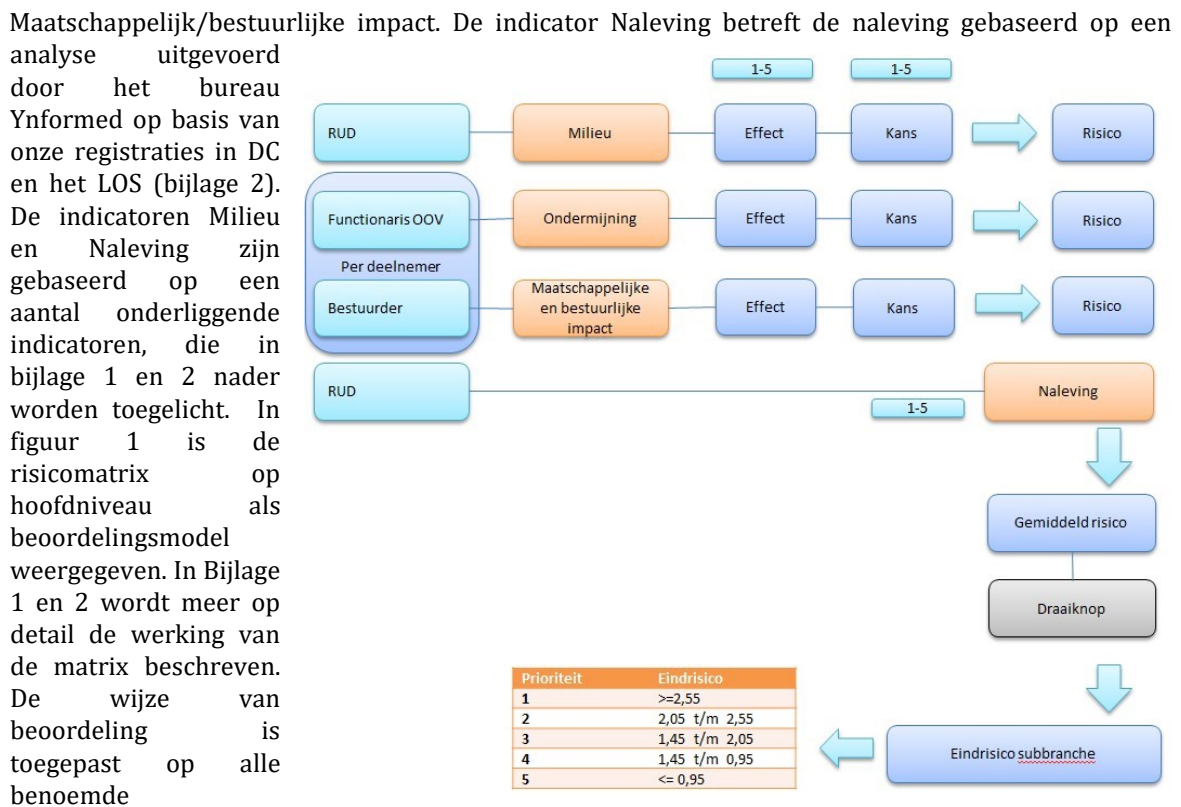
Maatschappelijk/bestuurlijke impact. De indicator Naleving betreft de naleving gebaseerd op een analyse uitgevoerd door het bureau Ynformed op basis van onze registraties in DC en het LOS (bijlage 2). De indicatoren Milieu en Naleving zijn gebaseerd op een aantal onderliggende indicatoren, die in bijlage 1 en 2 nader worden toegelicht. In figuur 1 is de risicomatrix op hoofdniveau als beoordelingsmodel weergegeven. In Bijlage 1 en 2 wordt meer op detail de werking van de matrix beschreven. De wijze van beoordeling is toegepast op alle benoemde

1-5
1-5
RUD
Milieu
Effect
Kans
Risico
Functionaris OOV
Ondermijning
Effect
Kans
Risico
Per deelnemer
Bestuurder
Maatschappelijke en bestuurlijke impact
Effect
Kans
Risico
RUD
Naleving
1-5
Gemiddeld risico
Draaiknop
Eindrisico subbranche

| Prioriteit | Eindrisico |
|---|---|
| 1 | >=2,55 |
| 2 | 2,05 t/m 2,55 |
| 3 | 1,45 t/m 2,05 |
| 4 | 1,45 t/m 0,95 |
| 5 | <= 0,95 |